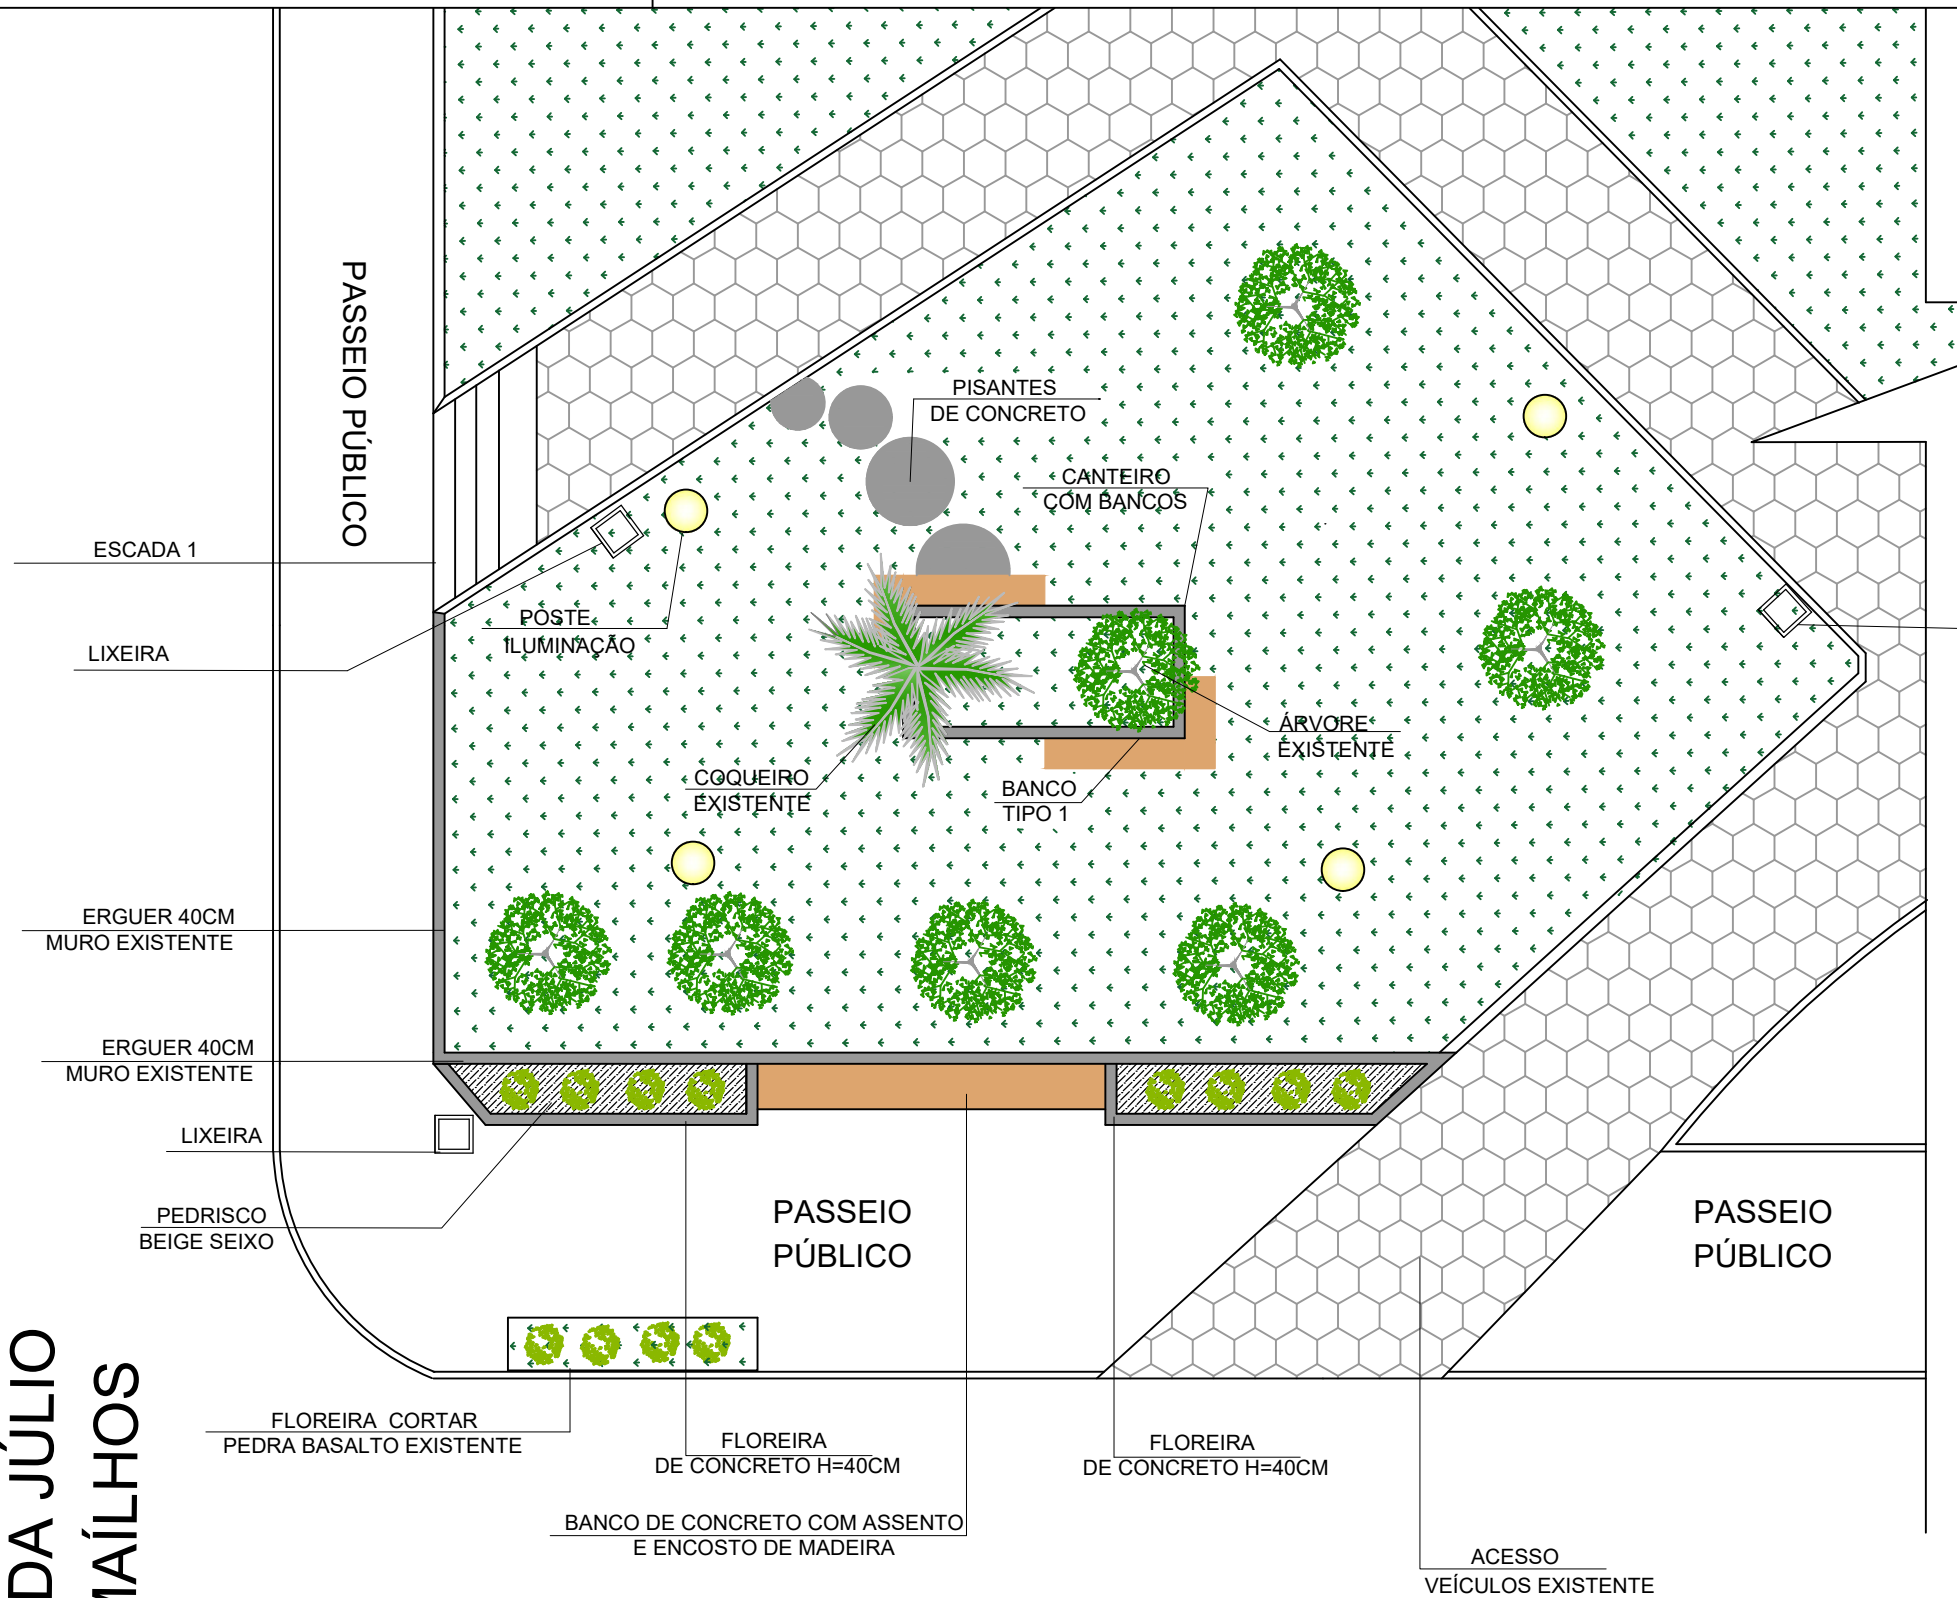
PASSEIO PÚBLICO

PISANTES
DE CONCRETO

CANTEIRO
COM BANCOS

ESCADA 1

POSTE
ILUMINAÇÃO

LIXEIRA

ÁRVORE
EXISTENTE

COQUEIRO
EXISTENTE

BANCO
TIPO 1

ERGUER 40CM
MURO EXISTENTE

ERGUER 40CM
MURO EXISTENTE

LIXEIRA

PEDRISCO
BEIGE SEIXO

PASSEIO
PÚBLICO

PASSEIO
PÚBLICO

DA JÚLIO
MAÍLHOS

FLOREIRA CORTAR
PEDRA BASALTO EXISTENTE

FLOREIRA
DE CONCRETO H=40CM

FLOREIRA
DE CONCRETO H=40CM

BANCO DE CONCRETO COM ASSENTO
E ENCOSTO DE MADEIRA

ACESSO
VEÍCULOS EXISTENTE